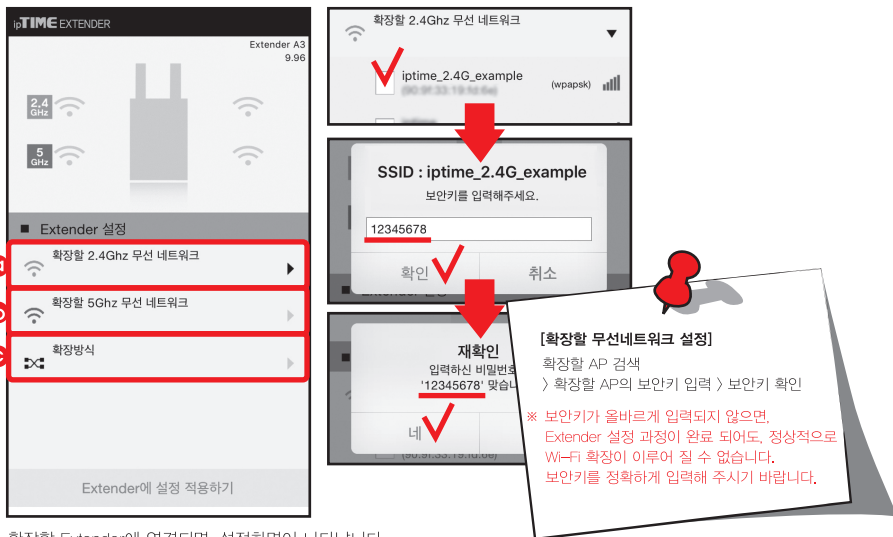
ipTIME EXTENDER

Extender A3
9.96

2.4 GHz

5 GHz

Extender 설정

확장할 2.4Ghz 무선 네트워크

확장할 5Ghz 무선 네트워크

확장방식

Extender에 설정 적용하기

확장할 2.4Ghz 무선 네트워크

iptime_2.4G_example
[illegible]
(wpapsk)

SSID : iptime_2.4G_example
보안키를 입력해주세요.

12345678

확인
취소

재확인
입력하신 비밀번호
'12345678' 맞습니

네

[확장할 무선네트워크 설정]
확장할 AP 검색
〉 확장할 AP의 보안키 입력 〉 보안키 확인

※ 보안키가 올바르게 입력되지 않으면, Extender 설정 과정이 완료 되어도, 정상적으로 Wi-Fi 확장이 이루어 질 수 없습니다. 보안키를 정확하게 입력해 주시기 바랍니다.

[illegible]